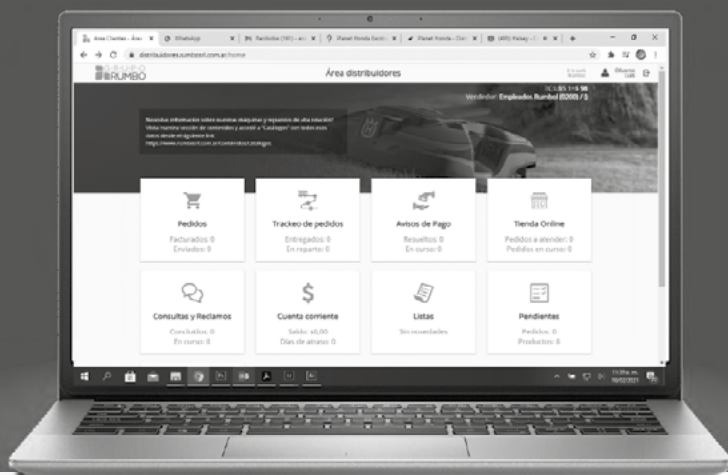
Área Clientes - Área | WhatsApp | Facturas (161) | Planet Honda | Planet Honda | (495) Pabay

distribuidores.rumbosrl.com.ar/home

GRUPO RUMBO

Área distribuidores

Vendedor: Empleados Rumbo (0200) / 1

Necesitas información sobre nuestras máquinas y repuestos de una función? Visita nuestra sección de contenidos y accedé a "Catálogos" con todos estos datos desde el siguiente link https://www.rumbosrl.com.ar/contenidos/catalogos

Pedidos
Facturados: 0
Enviados: 0

Trackeo de pedidos
Entregados: 0
En reparto: 0

Avisos de Pago
Resueltos: 0
En curso: 0

Tienda Online
Pedidos a atender: 0
Pedidos en curso: 0

Consultas y Reclamos
Concluidos: 0
En curso: 0

Cuenta corriente
Saldo: $0,00
Días de atraso: 0

Listas
Sin novedades

Pendientes
Pedidos: 0
Productos: 0

11:39 a. m.
10/02/2021